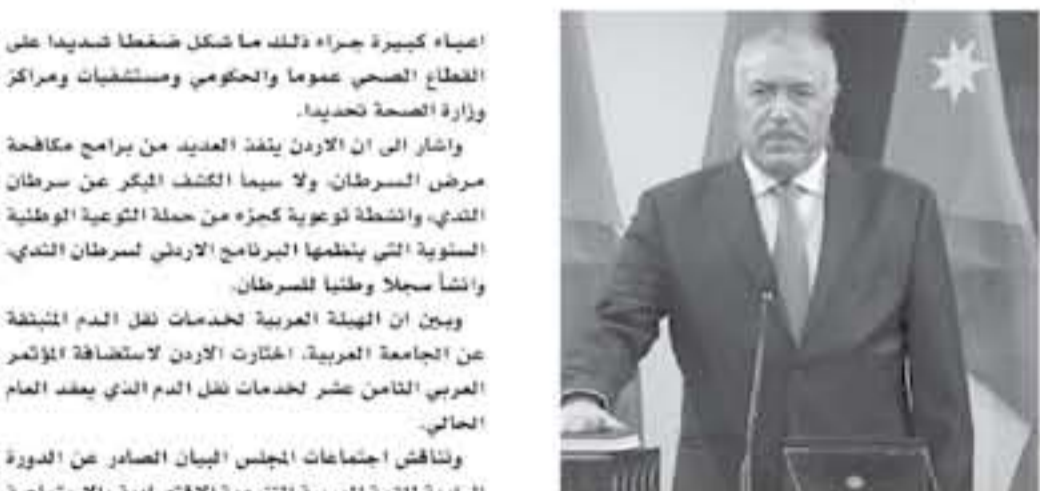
اعباء كبيرة جراء ذلك ما شكل ضغطا شديدا على القطاع الصحي عموما والحكومي ومستشفيات ومراكز وزارة الصحة تحديدا.

واشار الى ان الاردن ينفذ العديد من برامج مكافحة مرض السرطان، ولا سيما الكشف المبكر عن سرطان الثدي، وانشطة توعوية كجزء من حملة التوعية الوطنية السنوية التي ينظمها البرنامج الاردني لسرطان الثدي، وانشأ سجلا وطنيا للسرطان.

وبين ان الهيئة العربية لخدمات نقل الدم المنبثقة عن الجامعة العربية، اختارت الاردن لاستضافة المؤتمر العربي الثامن عشر لخدمات نقل الدم الذي يعقد العام الحالي.

وتناقش اجتماعات المجلس البيان الصادر عن الدورة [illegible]